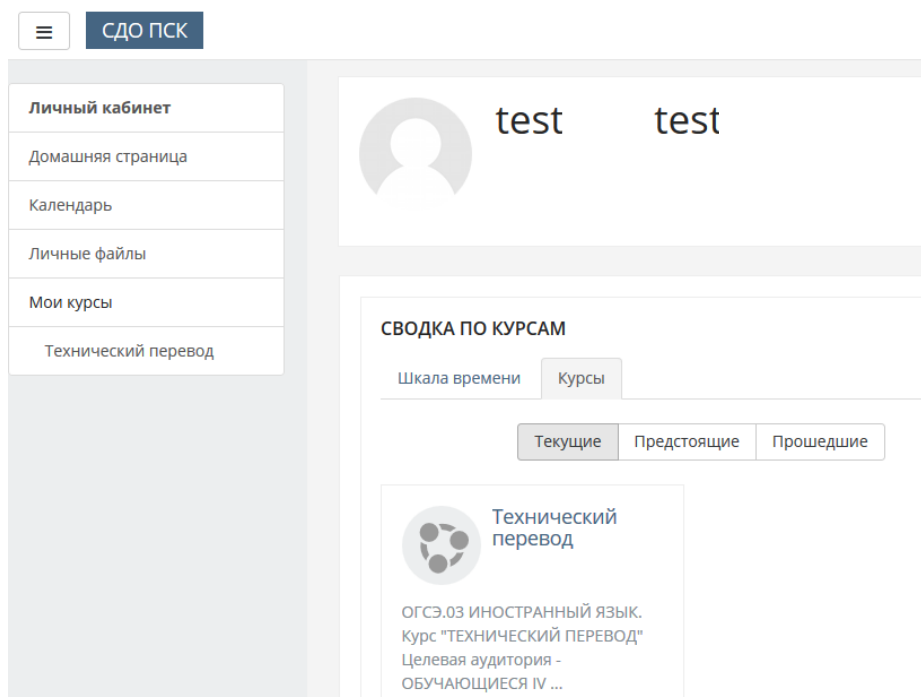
СДО ПСК

Личный кабинет
Домашняя страница
Календарь
Личные файлы
Мои курсы
Технический перевод

test test

СВОДКА ПО КУРСАМ

Шкала времени
Курсы

Текущие
Предстоящие
Прошедшие

Технический перевод

ОГСЭ.03 ИНОСТРАННЫЙ ЯЗЫК. Курс "ТЕХНИЧЕСКИЙ ПЕРЕВОД" Целевая аудитория - ОБУЧАЮЩИЕСЯ IV ...